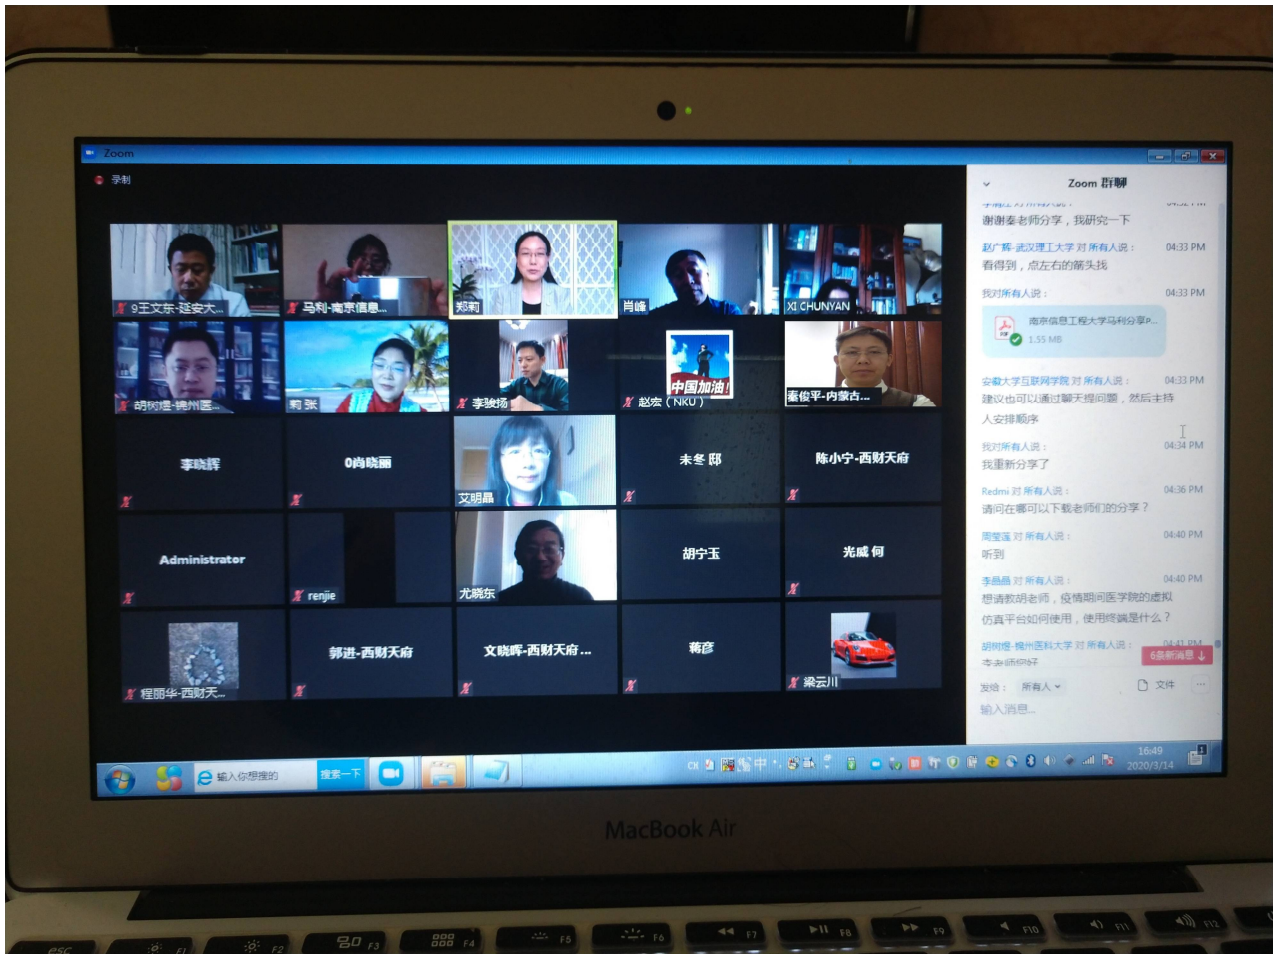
Zoom

录制

9王文东-延安大...
马利-南京信息...
郑莉
肖峰
XI CHUNYAN
胡树煜-锦州医...
莉 张
李骏扬
中国加油!
赵宏（NKU）
秦俊平-内蒙古...
李晓辉
0肖晓丽
艾明晶
朱冬 邸
陈小宁-西财天府
Administrator
renjie
尤晓东
胡宁玉
光威 何
程丽华-西财天...
郭进-西财天府
文晓晖-西财天府...
蒋彦
梁云川

Zoom 群聊

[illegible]
谢谢秦老师分享，我研究一下

赵广辉-武汉理工大学 对 所有人说： 04:33 PM
看得到，点左右的箭头找

我对所有人说： 04:33 PM
南京信息工程大学马利分享P...
1.55 MB

安徽大学互联网学院 对 所有人说： 04:33 PM
建议也可以通过聊天提问题，然后主持人安排顺序

我对所有人说： 04:34 PM
我重新分享了

Redmi 对 所有人说： 04:36 PM
请问在哪可以下载老师们的分享？

周莹莲 对 所有人说： 04:40 PM
听到

李晶晶 对 所有人说： 04:40 PM
想请教胡老师，疫情期间医学院的虚拟仿真平台如何使用，使用终端是什么？

胡树煜-锦州医科大学 对 所有人说： 04:41 PM
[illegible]
6条新消息

发给： 所有人
文件
输入消息...

输入你想搜的
搜索一下
CH 中
16:49
2020/3/14

MacBook Air

esc F1 F2 F3 F4 F5 F6 F7 F8 F9 F10 F11 F12